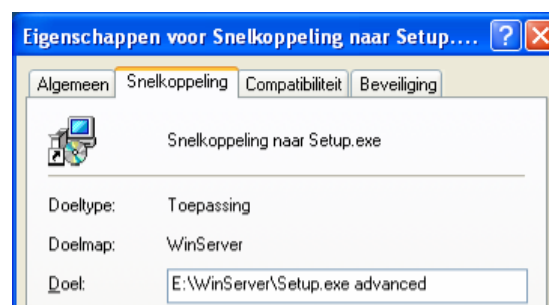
Eigenschappen voor Snelkoppeling naar Setup....

Algemeen | Snelkoppeling | Compatibiliteit | Beveiliging

Snelkoppeling naar Setup.exe

Doeltype: Toepassing

Doelmap: WinServer

Doel: E:\WinServer\Setup.exe advanced